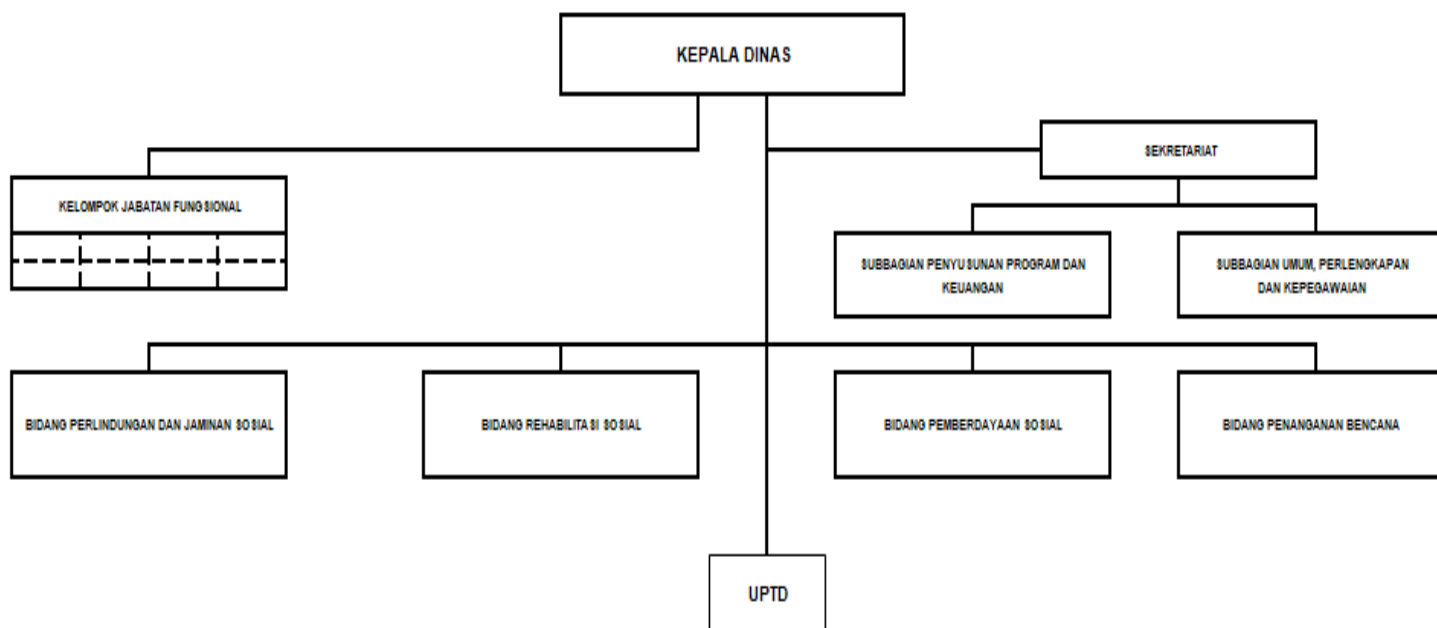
KEPALA DINAS

KELOMPOK JABATAN FUNGSIONAL

SEKRETARIAT

SUBBAGIAN PENYUSUNAN PROGRAM DAN KEUANGAN

SUBBAGIAN UMUM, PERLENGKAPAN DAN KEPEGAWAIAN

BIDANG PERLINDUNGAN DAN JAMINAN SOSIAL

BIDANG REHABILITASI SOSIAL

BIDANG PEMBERDAYAAN SOSIAL

BIDANG PENANGANAN BENCANA

UPTD